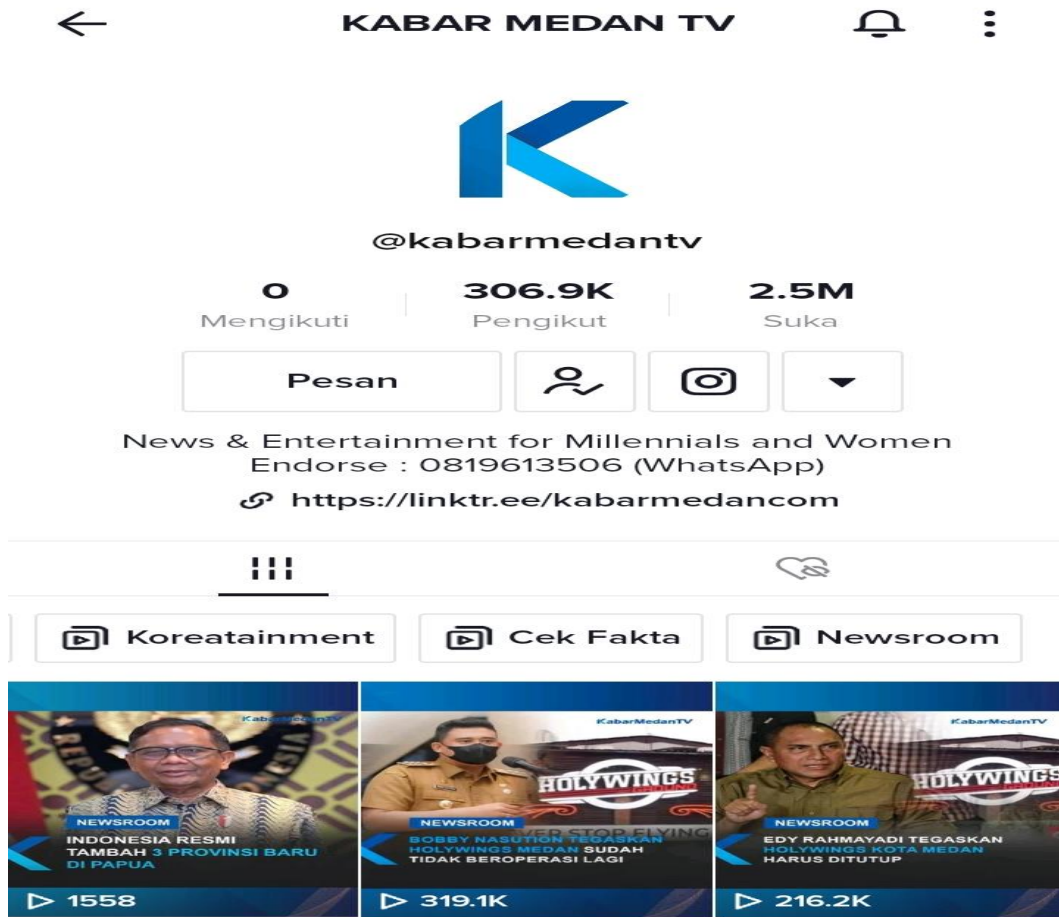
KABAR MEDAN TV

@kabarmedantv

0
Mengikuti

306.9K
Pengikut

2.5M
Suka

Pesan

News & Entertainment for Millennials and Women
Endorse : 0819613506 (WhatsApp)

https://linktr.ee/kabarmedancom

Koreatainment

Cek Fakta

Newsroom

KabarMedanTV
NEWSROOM
INDONESIA RESMI TAMBAH 3 PROVINSI BARU DI PAPUA
1558

KabarMedanTV
HOLYWINGS
NEWSROOM
BOBBY NASUTION TEGASKAN HOLYWINGS MEDAN SUDAH TIDAK BEROPERASI LAGI
319.1K

KabarMedanTV
HOLYWINGS
NEWSROOM
EDY RAHMAYADI TEGASKAN HOLYWINGS KOTA MEDAN HARUS DITUTUP
216.2K